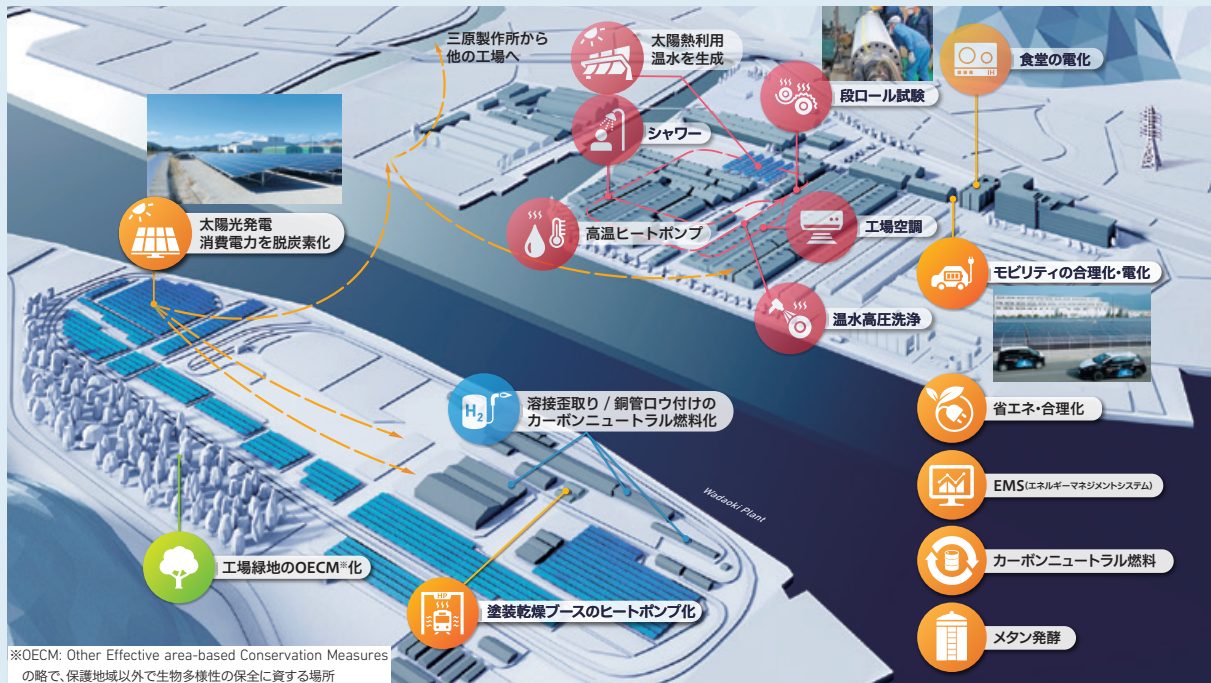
三原製作所から
他の工場へ

太陽熱利用
温水を生成

段ロール試験

食堂の電化

IH

シャワー

太陽光発電
消費電力を脱炭素化

高温ヒートポンプ

工場空調

モビリティの合理化・電化

温水高圧洗浄

省エネ・合理化

$H_2$

溶接歪取り / 銅管ロウ付けの
カーボンニュートラル燃料化

Wadaoki Plant

EMS(エネルギーマネジメントシステム)

カーボンニュートラル燃料

工場緑地のOECM※化

HP

塗装乾燥ブースのヒートポンプ化

メタン発酵

※OECM: Other Effective area-based Conservation Measures
の略で、保護地域以外で生物多様性の保全に資する場所